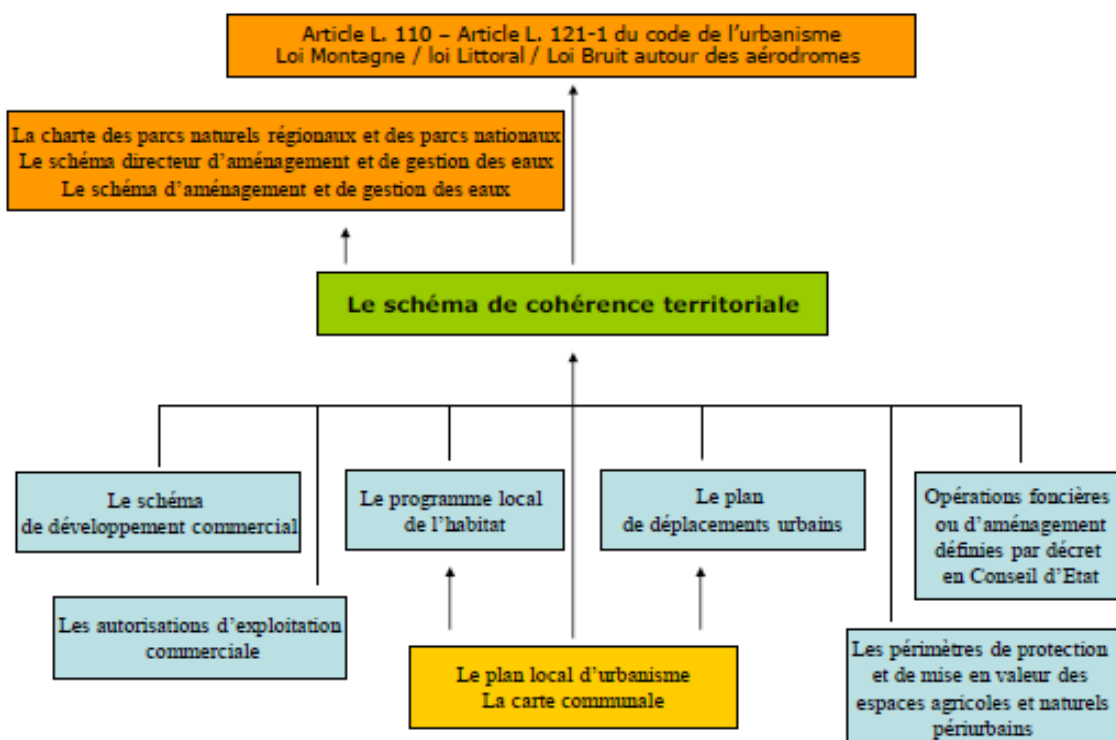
Article L. 110 – Article L. 121-1 du code de l'urbanisme
Loi Montagne / loi Littoral / Loi Bruit autour des aérodromes

La charte des parcs naturels régionaux et des parcs nationaux
Le schéma directeur d'aménagement et de gestion des eaux
Le schéma d'aménagement et de gestion des eaux

Le schéma de cohérence territoriale

Le schéma de développement commercial

Le programme local de l'habitat

Le plan de déplacements urbains

Opérations foncières ou d'aménagement définies par décret en Conseil d'Etat

Les autorisations d'exploitation commerciale

Le plan local d'urbanisme
La carte communale

Les périmètres de protection et de mise en valeur des espaces agricoles et naturels périurbains